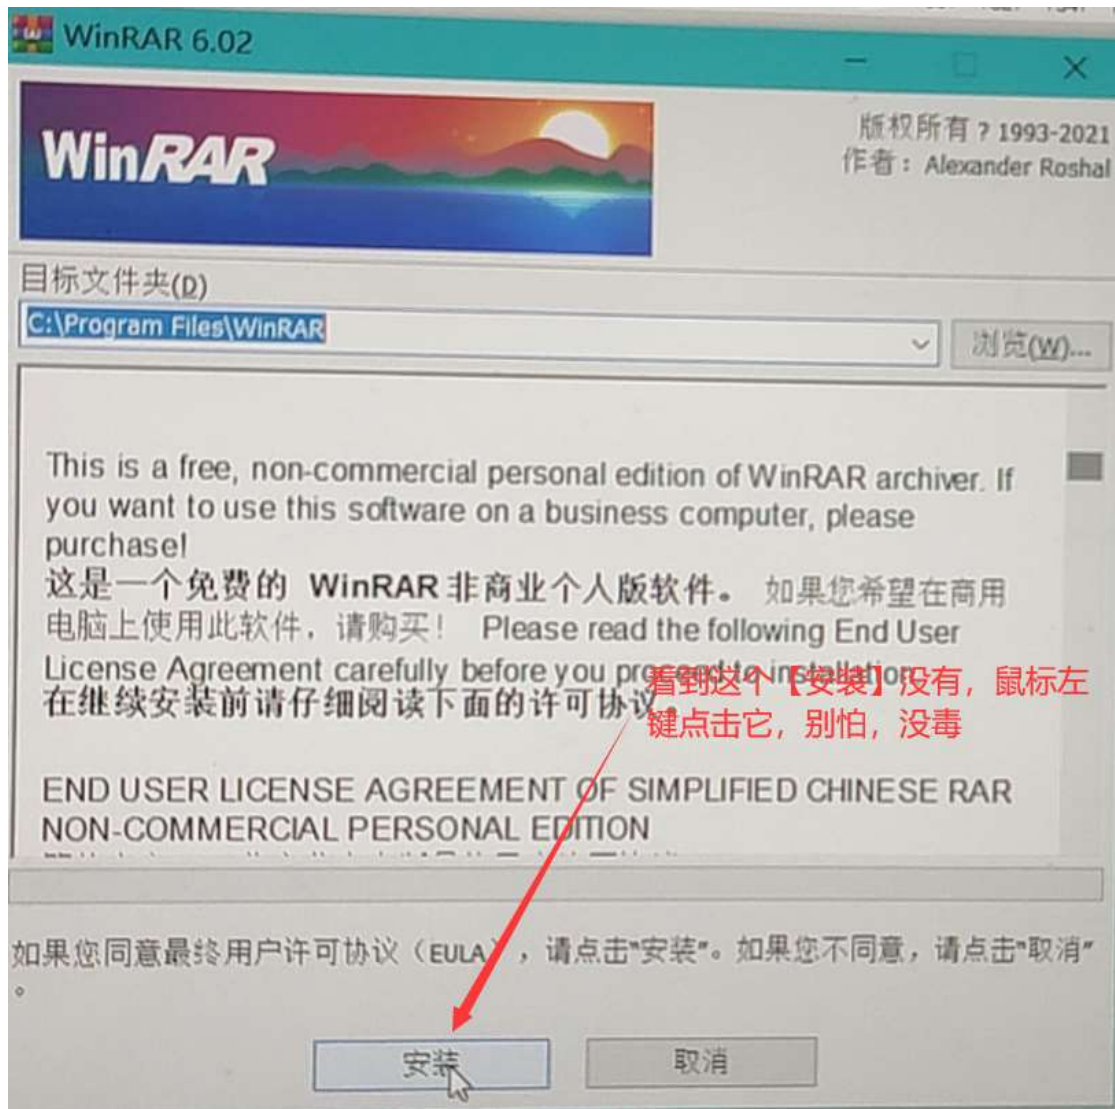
WinRAR 6.02

WinRAR

版权所有 ? 1993-2021
作者： Alexander Roshal

目标文件夹(D)

C:\Program Files\WinRAR

浏览(W)...

This is a free, non-commercial personal edition of WinRAR archiver. If you want to use this software on a business computer, please purchase!
这是一个免费的 WinRAR 非商业个人版软件。 如果您希望在商用电脑上使用此软件，请购买！ Please read the following End User License Agreement carefully before you proceed to installation.
在继续安装前请仔细阅读下面的许可协议。

看到这个【安装】没有，鼠标左键点击它，别怕，没毒

END USER LICENSE AGREEMENT OF SIMPLIFIED CHINESE RAR NON-COMMERCIAL PERSONAL EDITION

如果您同意最终用户许可协议（EULA），请点击"安装"。如果您不同意，请点击"取消"。

安装

取消